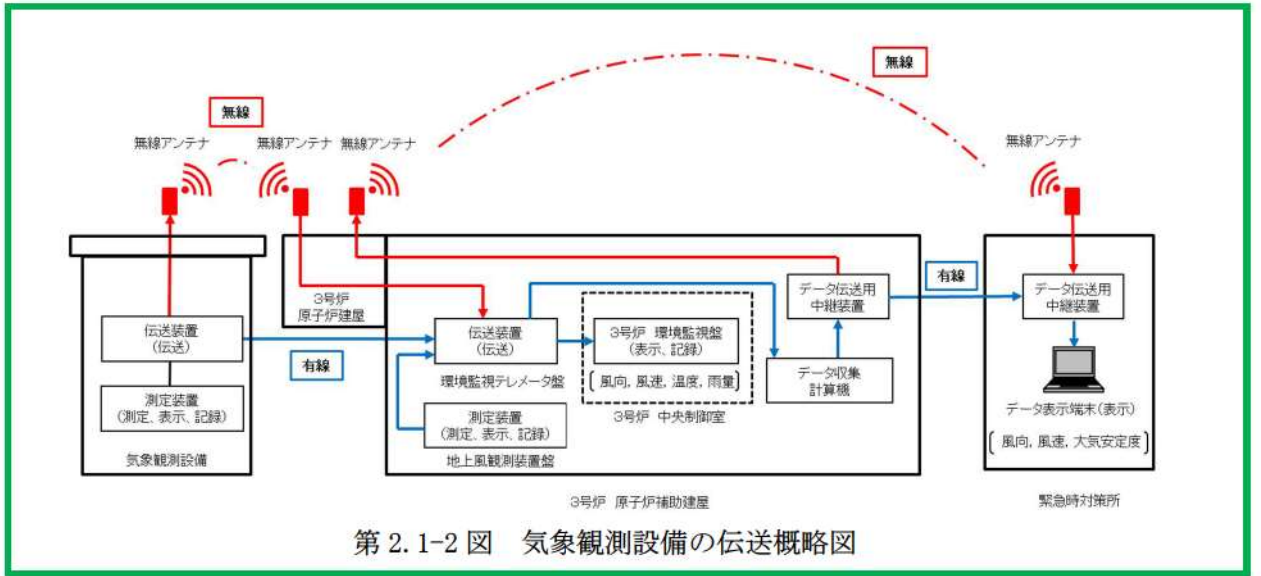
無線

無線

無線アンテナ

無線アンテナ

無線アンテナ

無線アンテナ

3号炉
原子炉建屋

伝送装置
(伝送)

測定装置
(測定、表示、記録)

気象観測設備

有線

伝送装置
(伝送)

環境監視テレメータ盤

測定装置
(測定、表示、記録)

地上風観測装置盤

3号炉 環境監視盤
(表示、記録)

風向, 風速, 温度, 雨量

3号炉 中央制御室

データ伝送用
中継装置

データ収集
計算機

3号炉 原子炉補助建屋

有線

データ伝送用
中継装置

データ表示端末(表示)

風向, 風速, 大気安定度

緊急時対策所

第 2. 1-2 図　気象観測設備の伝送概略図